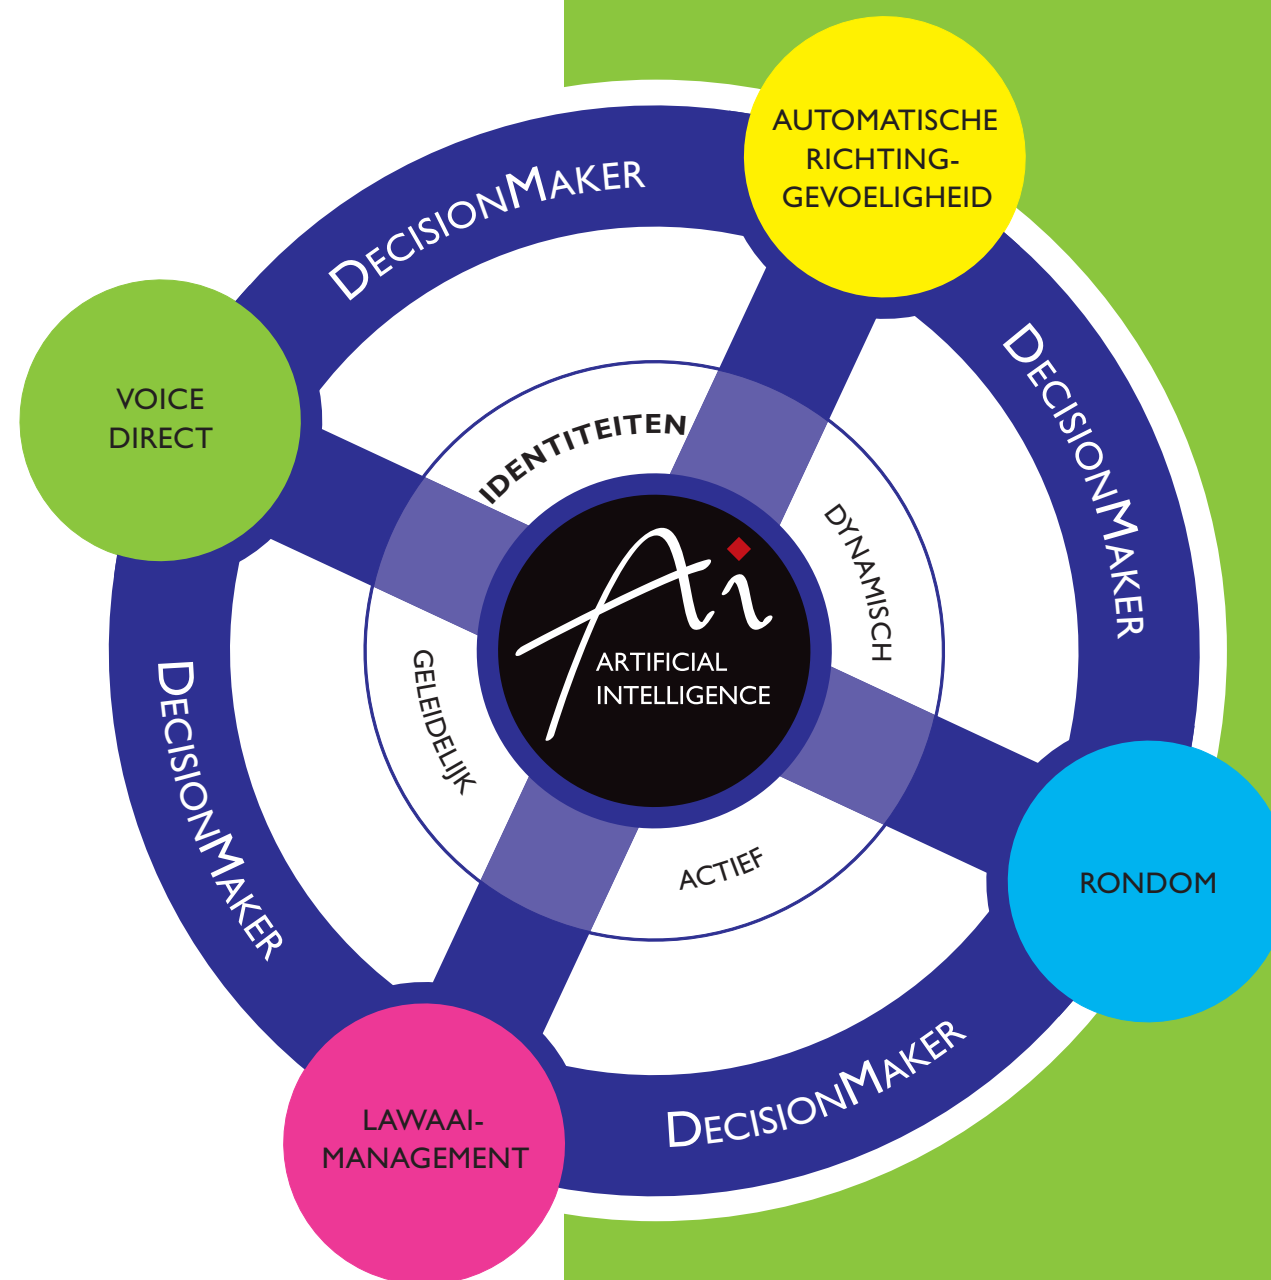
AUTOMATISCHE RICHTING-GEVOELIGHEID

DECISIONMAKER

VOICE DIRECT

DECISIONMAKER

IDENTITEITEN

DYNAMISCH

Ai

ARTIFICIAL INTELLIGENCE

GELEIDELIJK

ACTIEF

DECISIONMAKER

RONDOM

LAWAAI-MANAGEMENT

DECISIONMAKER